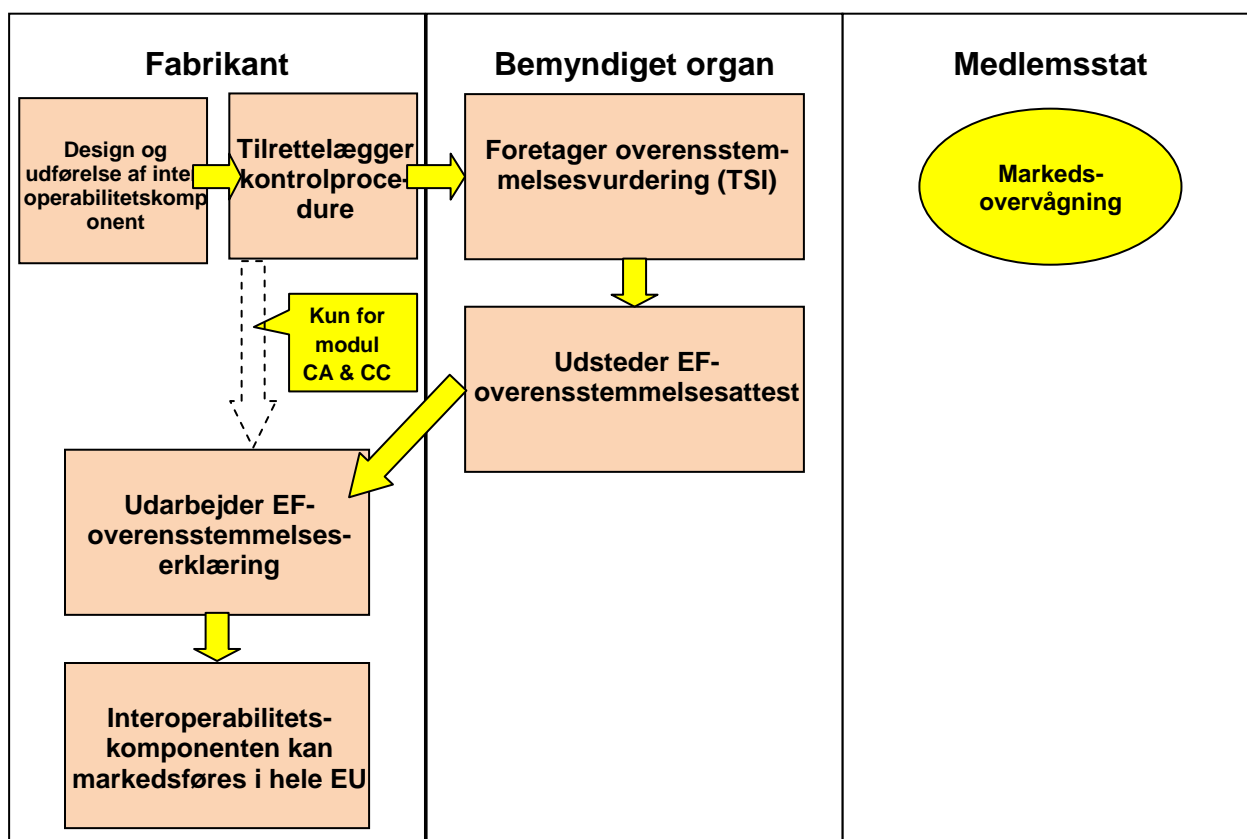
Fabrikant

Bemyndiget organ

Medlemsstat

Design og udførelse af inte operabilitetskomp onent

Tilrettelægger kontrolprocedure

Foretager overensstemmelsesvurdering (TSI)

Markedsovervågning

Kun for modul CA & CC

Udsteder EF-overensstemmelsesattest

Udarbejder EF-overensstemmelseserklæring

Interoperabilitetskomponenten kan markedsføres i hele EU